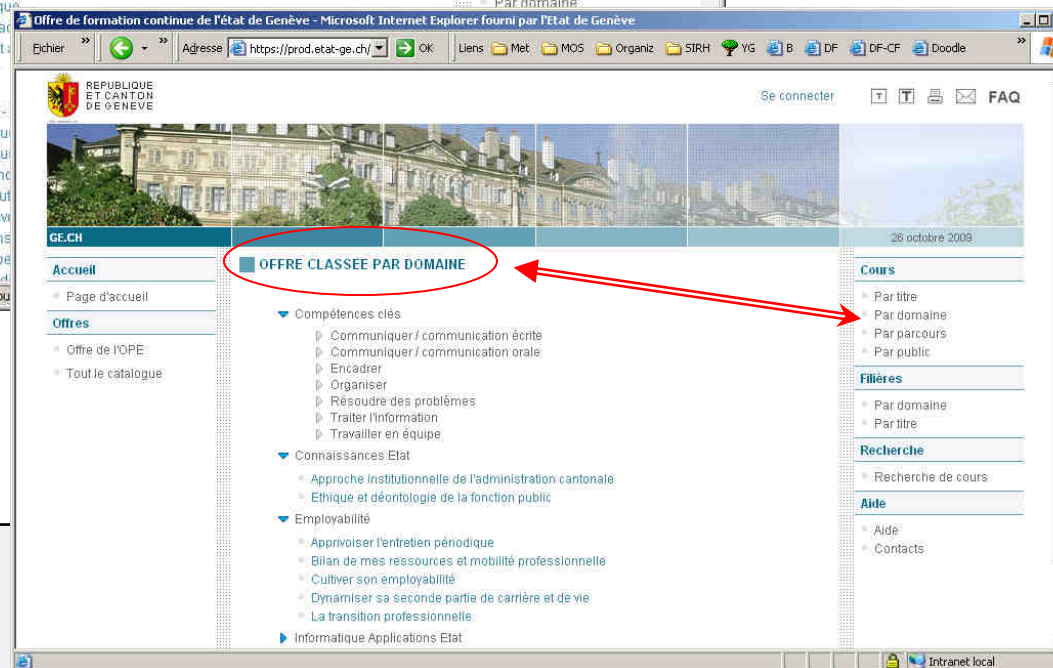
Offre de formation continue de l'état de Genève - Microsoft Internet Explorer fourni par l'Etat de Genève

Fichier » Adresse https://prod.etat-ge.ch/ OK Liens Met MOS Organiz SIRH YG B DF DF-CF Doodle »

REPUBLIQUE ET CANTON DE GENEVE

Se connecter T T FAQ

GE.CH

26 octobre 2009

Accueil
Page d'accueil
Offres
Offre de l'OPE
Tout le catalogue

OFFRE CLASSEE PAR DOMAINE

Compétences clés
Communiquer / communication écrite
Communiquer / communication orale
Encadrer
Organiser
Résoudre des problèmes
Traiter l'information
Travailler en équipe

Connaissances Etat
Approche institutionnelle de l'administration cantonale
Ethique et déontologie de la fonction public

Employabilité
Apprivoiser l'entretien périodique
Bilan de mes ressources et mobilité professionnelle
Cultiver son employabilité
Dynamiser sa seconde partie de carrière et de vie
La transition professionnelle

Informatique Applications Etat

Cours
Par titre
Par domaine
Par parcours
Par public
Filières
Par domaine
Par titre
Recherche
Recherche de cours
Aide
Aide
Contacts

Intranet local